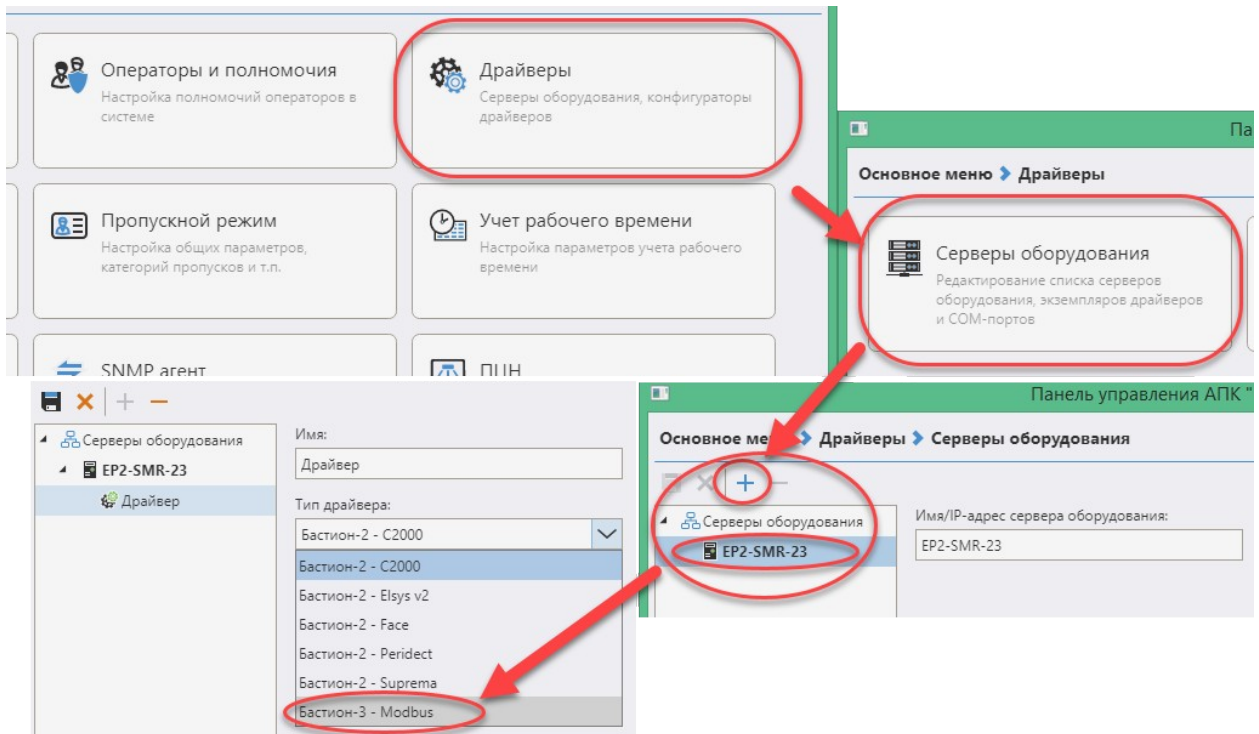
Операторы и полномочия
Настройка полномочий операторов в системе

Драйверы
Серверы оборудования, конфигураторы драйверов

Пропускной режим
Настройка общих параметров, категорий пропусков и т.п.

Учет рабочего времени
Настройка параметров учета рабочего времени

SNMP агент

ПЦН

Па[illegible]

Основное меню › Драйверы

Серверы оборудования
Редактирование списка серверов оборудования, экземпляров драйверов и COM-портов

Серверы оборудования
EP2-SMR-23
Драйвер

Имя:
Драйвер

Тип драйвера:
Бастион-2 - C2000
Бастион-2 - C2000
Бастион-2 - Elsys v2
Бастион-2 - Face
Бастион-2 - Peridect
Бастион-2 - Suprema
Бастион-3 - Modbus

Панель управления АПК "

Основное ме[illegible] › Драйверы › Серверы оборудования

Серверы оборудования
EP2-SMR-23

Имя/IP-адрес сервера оборудования:
EP2-SMR-23